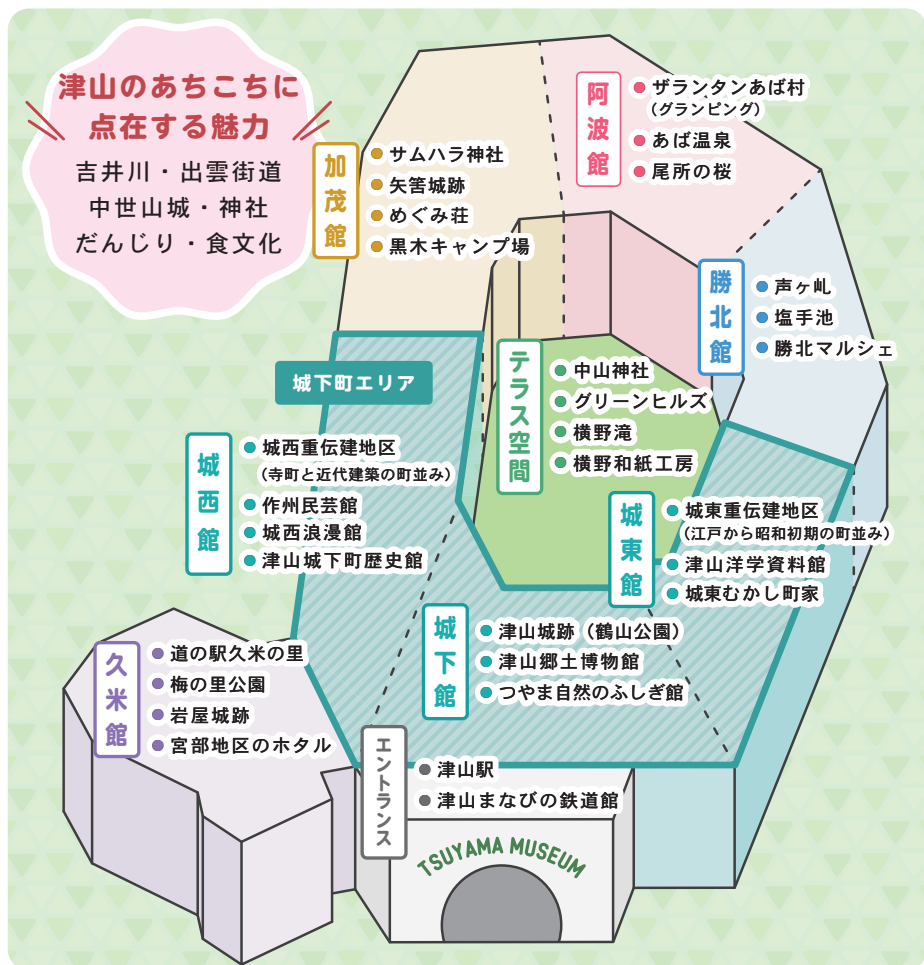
津山のあちこちに
点在する魅力

吉井川・出雲街道
中世山城・神社
だんじり・食文化

加茂館
サムハラ神社
矢筈城跡
めぐみ荘
黒木キャンプ場

阿波館
ザランタンあば村（グランピング）
あば温泉
尾所の桜

勝北館
声ヶ岼
塩手池
勝北マルシェ

テラス空間
中山神社
グリーンヒルズ
横野滝
横野和紙工房

城下町エリア

城西館
城西重伝建地区（寺町と近代建築の町並み）
作州民芸館
城西浪漫館
津山城下町歴史館

城東館
城東重伝建地区（江戸から昭和初期の町並み）
津山洋学資料館
城東むかし町家

城下館
津山城跡（鶴山公園）
津山郷土博物館
つやま自然のふしぎ館

久米館
道の駅久米の里
梅の里公園
岩屋城跡
宮部地区のホタル

エントランス
津山駅
津山まなびの鉄道館

TSUYAMA MUSEUM